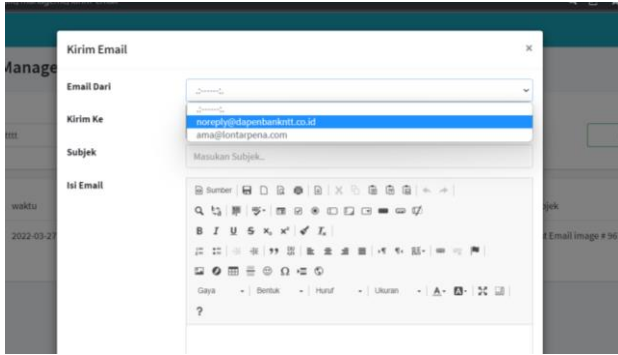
Manage

ttt

waktu

2022-03-27

Kirim Email

×

Email Dari

--:-------:--

Kirim Ke

--:-------:--

noreply@dapenbankntt.co.id

ama@lontarpena.com

Subjek

Masukan Subjek..

Isi Email

Sumber

B I U S $x_2$ $x^2$ $I_x$

Gaya Bentuk Huruf Ukuran

?

bjek

t Email image # 96